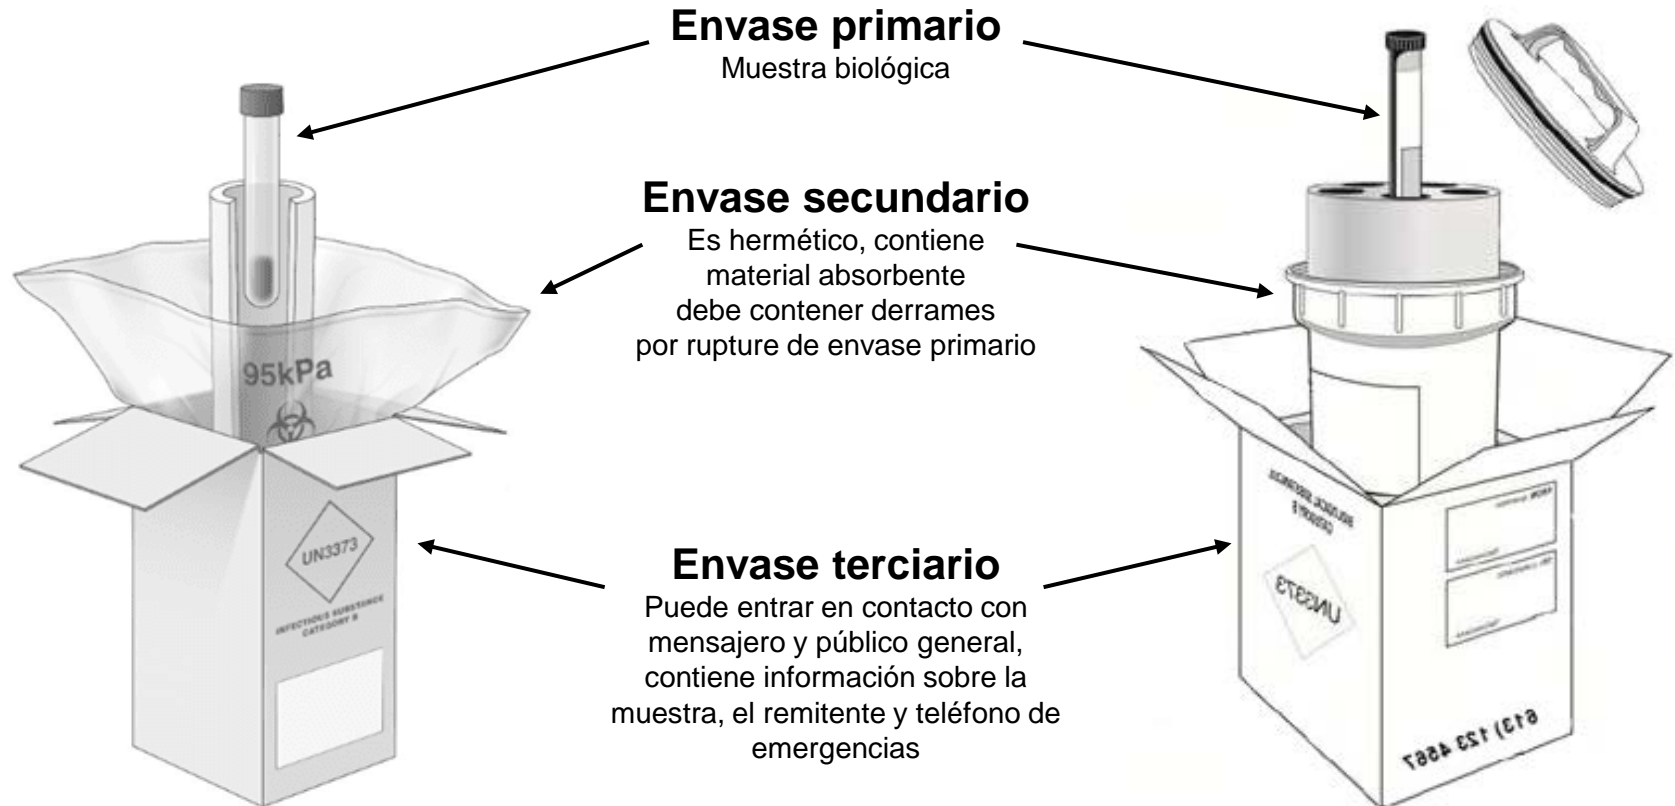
Envase primario
Muestra biológica

Envase secundario
Es hermético, contiene material absorbente debe contener derrames por rupture de envase primario

Envase terciario
Puede entrar en contacto con mensajero y público general, contiene información sobre la muestra, el remitente y teléfono de emergencias

95kPa

UN3373

INFECTIOUS SUBSTANCE CATEGORY B

UN3373

613) 123 4567